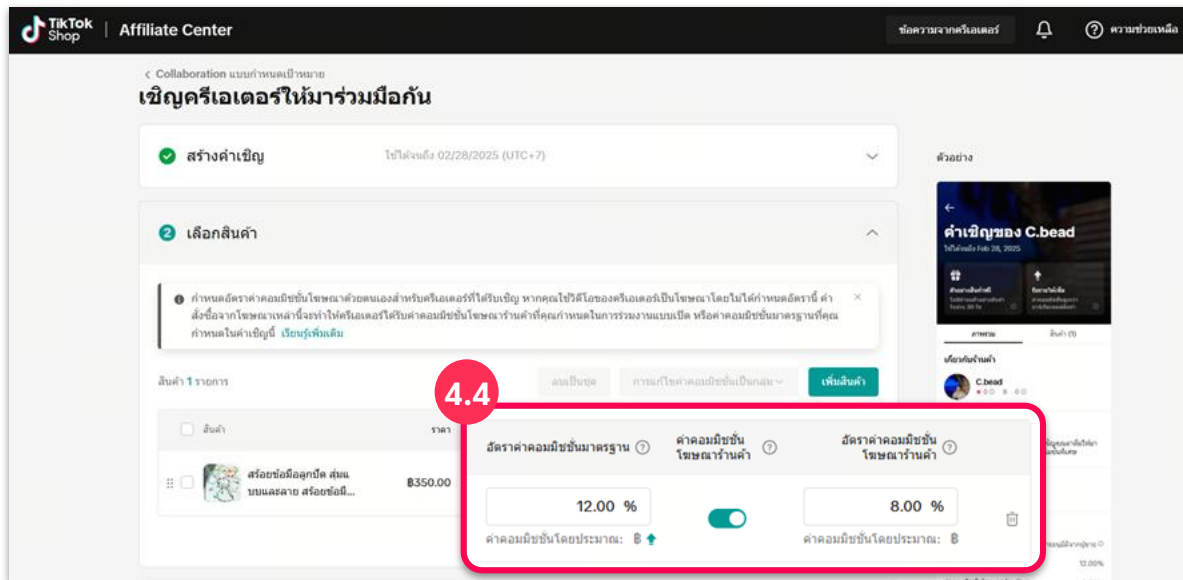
TikTok Shop | Affiliate Center

ข้อความจากครีเอเตอร์

ความช่วยเหลือ

< Collaboration แบบกำหนดเป้าหมาย

เชิญครีเอเตอร์ให้มาร่วมมือกัน

สร้างคำเชิญ

ใช้ได้จนถึง 02/28/2025 (UTC+7)

2 เลือกสินค้า

กำหนดอัตราค่าคอมมิชชั่นโฆษณาด้วยตนเองสำหรับครีเอเตอร์ที่ได้รับเชิญ หากคุณใช้วิดีโอของครีเอเตอร์เป็นโฆษณาโดยไม่ได้กำหนดอัตรานี้ คำสั่งซื้อจากโฆษณาเหล่านี้จะทำให้ครีเอเตอร์ได้รับค่าคอมมิชชั่นโฆษณาร้านค้าที่คุณกำหนดในการร่วมงานแบบเปิด หรือค่าคอมมิชชั่นมาตรฐานที่คุณกำหนดในคำเชิญนี้ เรียนรู้เพิ่มเติม

สินค้า 1 รายการ

ลบเป็นชุด

การแก้ไขค่าคอมมิชชั่นเป็นกลุ่ม

เพิ่มสินค้า

สินค้า

ราคา

สร้อยข้อมือลูกปัด สุ่มแบบแสรลาย สร้อยข้อมื...

฿350.00

4.4

อัตราค่าคอมมิชชั่นมาตรฐาน

ค่าคอมมิชชั่นโฆษณาร้านค้า

อัตราค่าคอมมิชชั่นโฆษณาร้านค้า

12.00 %

8.00 %

ค่าคอมมิชชั่นโดยประมาณ: ฿

ค่าคอมมิชชั่นโดยประมาณ: ฿

ตัวอย่าง

คำเชิญของ C.bead

ใช้ได้จนถึง Feb 28, 2025

ภาพรวม

สินค้า (1)

เกี่ยวกับร้านค้า

C.bead

12.00%